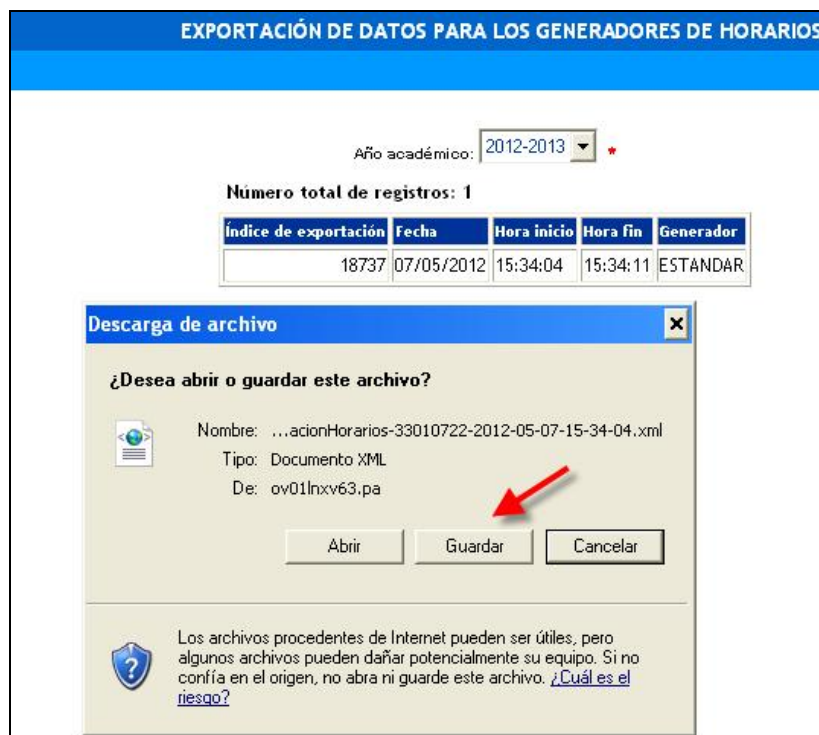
EXPORTACIÓN DE DATOS PARA LOS GENERADORES DE HORARIOS

Año académico: 2012-2013 *

Número total de registros: 1

| Índice de exportación | Fecha | Hora inicio | Hora fin | Generador |
|---|---|---|---|---|
| 18737 | 07/05/2012 | 15:34:04 | 15:34:11 | ESTANDAR |

Descarga de archivo ×

¿Desea abrir o guardar este archivo?

Nombre: ...acionHorarios-33010722-2012-05-07-15-34-04.xml
Tipo: Documento XML
De: ov01lnxv63.pa

Abrir Guardar Cancelar

Los archivos procedentes de Internet pueden ser útiles, pero algunos archivos pueden dañar potencialmente su equipo. Si no confía en el origen, no abra ni guarde este archivo. ¿Cuál es el riesgo?